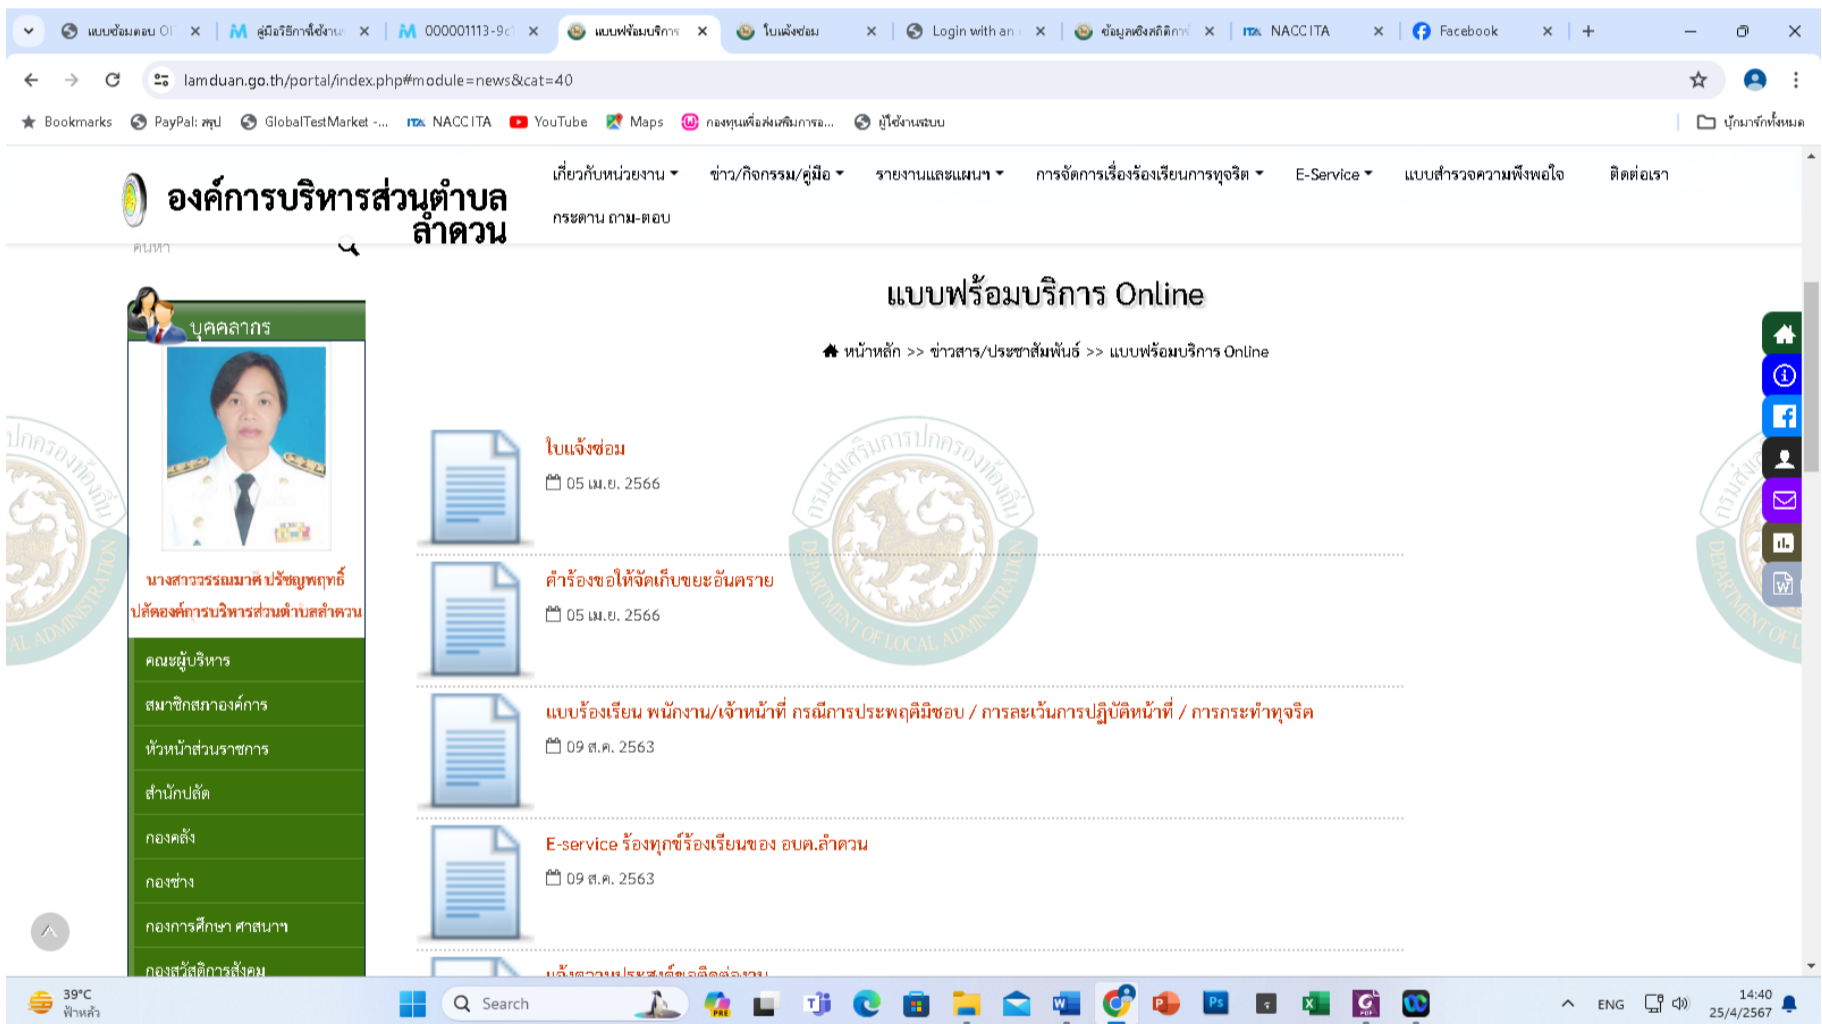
แบบข้อมตอบ Oi × คู่มือริการที่ยื่น × 000001113-9c × แบบฟอร์มบริการ × ใบแจ้งซ่อม × Login with an × ข้อมูลเชิงสถิติการ × NACC ITA × Facebook ×

lamduan.go.th/portal/index.php#module=news&cat=40

Bookmarks PayPal: สรุป GlobalTestMarket -... NACC ITA YouTube Maps กองทุนเพื่อส่งเสริมการอ... ผู้ใช้งานระบบ บุ๊กมาร์กทั้งหมด

องค์การบริหารส่วนตำบลลำดวน

ค้นหา

เกี่ยวกับหน่วยงาน ข่าว/กิจกรรม/คู่มือ รายงานและแผนฯ การจัดการเรื่องร้องเรียนการทุจริต E-Service แบบสำรวจความพึงพอใจ ติดต่อเรา กระดาน ถาม-ตอบ

บุคคลากร

นางสาววรรณมาศ ปริญญพฤทธิ์
ปลัดองค์การบริหารส่วนตำบลลำดวน

คณะผู้บริหาร
สมาชิกสภาองค์การ
หัวหน้าส่วนราชการ
สำนักปลัด
กองคลัง
กองช่าง
กองการศึกษา ศาสนาฯ
กองสวัสดิการสังคม

แบบฟร้อมบริการ Online

หน้าหลัก >> ข่าวสาร/ประชาสัมพันธ์ >> แบบฟร้อมบริการ Online

ใบแจ้งซ่อม
05 เม.ย. 2566

คำร้องขอให้จัดเก็บขยะอันตราย
05 เม.ย. 2566

แบบร้องเรียน พนักงาน/เจ้าหน้าที่ กรณีการประพฤติมิชอบ / การละเว้นการปฏิบัติหน้าที่ / การกระทำทุจริต
09 ส.ค. 2563

E-service ร้องทุกข์ร้องเรียนของ อบต.ลำดวน
09 ส.ค. 2563

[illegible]

39°C ฟ้าหลัว Search ENG 14:40 25/4/2567